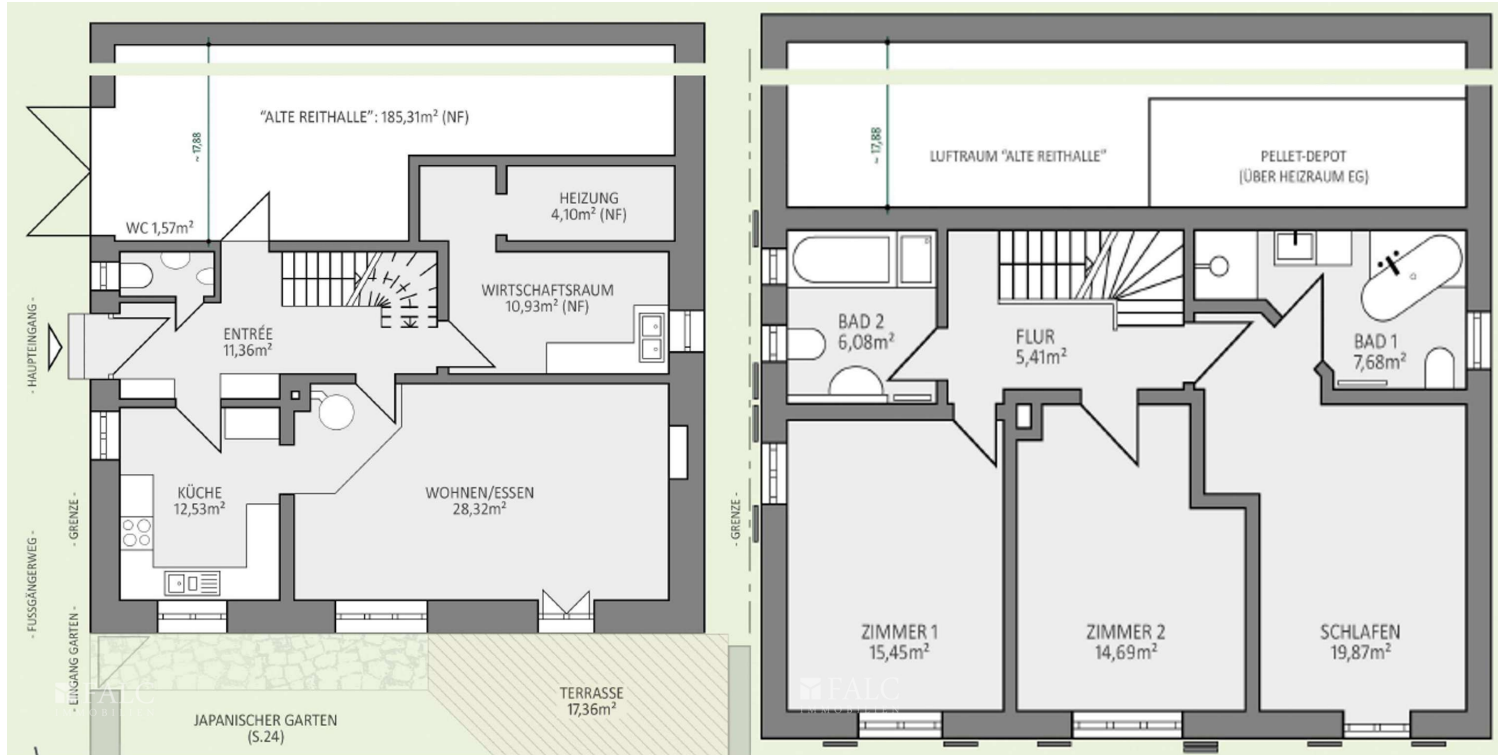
"ALTE REITHALLE": 185,31m² (NF)

~ 17,88

HEIZUNG
4,10m² (NF)

WC 1,57m²

WIRTSCHAFTSRAUM
10,93m² (NF)

ENTRÉE
11,36m²

- HAUPTEINGANG -

KÜCHE
12,53m²

WOHNEN/ESSEN
28,32m²

- GRENZE -

- FUSSGÄNGERWEG -

- EINGANG GARTEN -

FALC

TERRASSE
17,36m²

JAPANISCHER GARTEN
(S.24)

~ 17,88

LUFTRAUM "ALTE REITHALLE"

PELLET-DEPOT
(ÜBER HEIZRAUM EG)

BAD 2
6,08m²

FLUR
5,41m²

BAD 1
7,68m²

- GRENZE -

ZIMMER 1
15,45m²

ZIMMER 2
14,69m²

SCHLAFEN
19,87m²

FALC